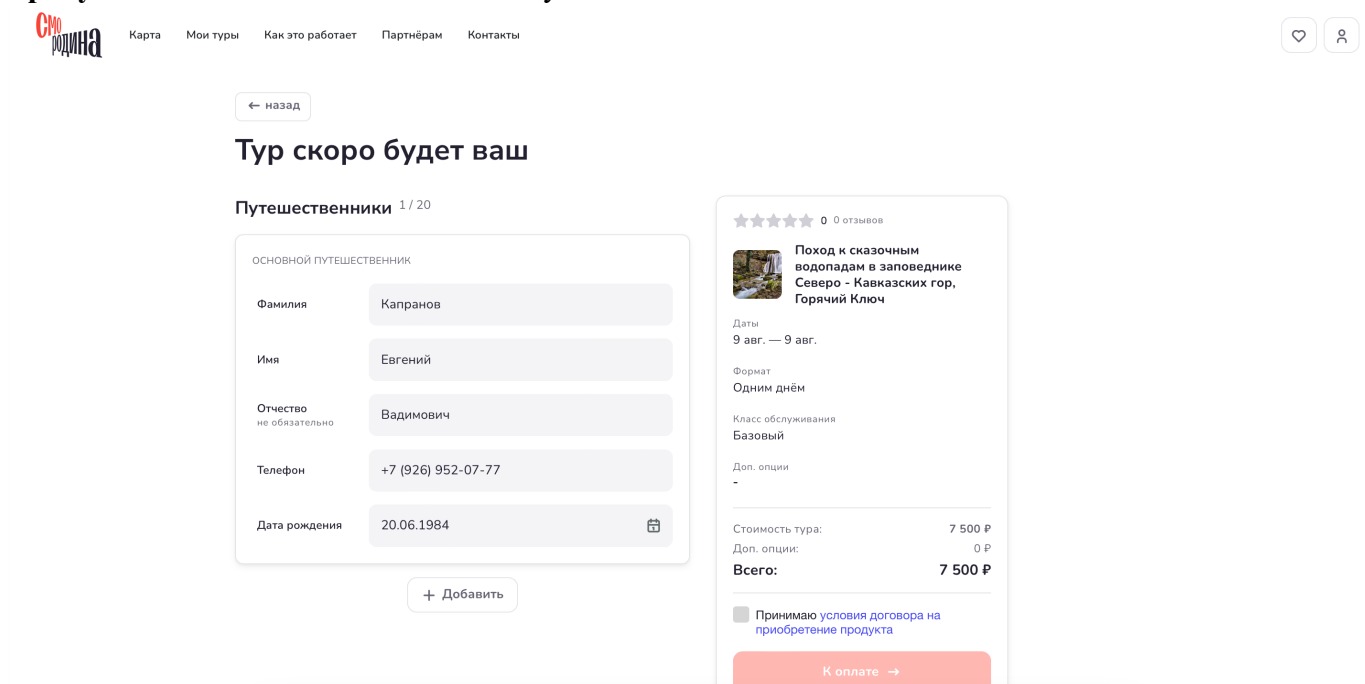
Смородина

Карта Мои туры Как это работает Партнёрам Контакты

← назад

Тур скоро будет ваш

Путешественники 1 / 20

ОСНОВНОЙ ПУТЕШЕСТВЕННИК

Фамилия Капранов

Имя Евгений

Отчество не обязательно Вадимович

Телефон +7 (926) 952-07-77

Дата рождения 20.06.1984

+ Добавить

0 0 отзывов

Поход к сказочным водопадам в заповеднике Северо - Кавказских гор, Горячий Ключ

Даты
9 авг. — 9 авг.

Формат
Одним днём

Класс обслуживания
Базовый

Доп. опции
-

Стоимость тура: 7 500 ₽
Доп. опции: 0 ₽
Всего: 7 500 ₽

Принимаю условия договора на приобретение продукта

К оплате →